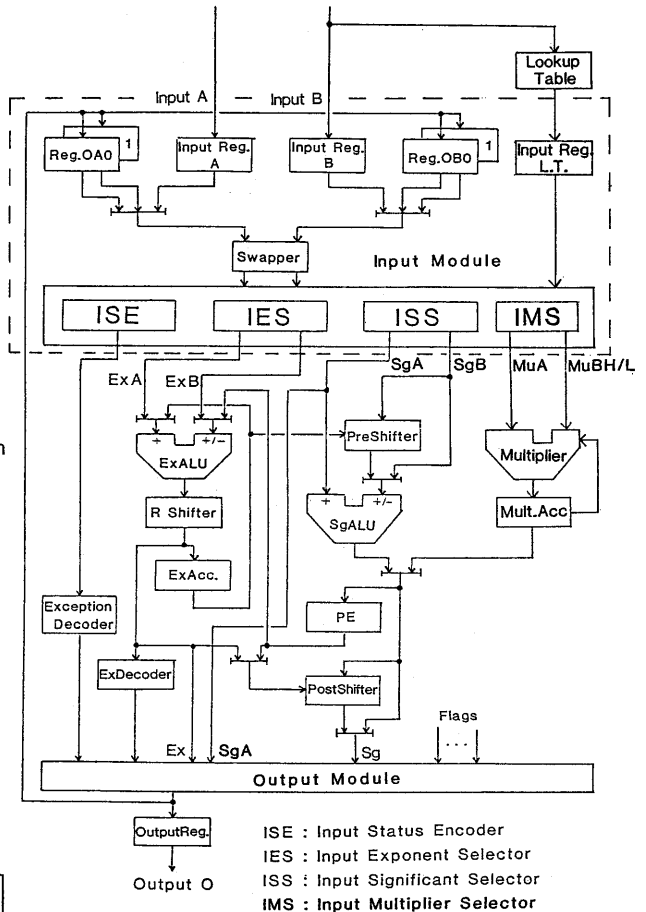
Lookup Table

Input A

Input B

Reg.OA0

1

Input Reg. A

Input Reg. B

Reg.OB0

1

Input Reg. L.T.

Swapper

Input Module

ISE

IES

ISS

IMS

ExA

ExB

SgA

SgB

MuA

MuBH/L

+

+/-

ExALU

PreShifter

+

+/-

SgALU

Multiplier

Mult.Acc

R Shifter

ExAcc.

Exception Decoder

PE

ExDecoder

PostShifter

Flags

...

Ex

SgA

Sg

Output Module

OutputReg.

Output O

ISE : Input Status Encoder

IES : Input Exponent Selector

ISS : Input Significant Selector

IMS : Input Multiplier Selector